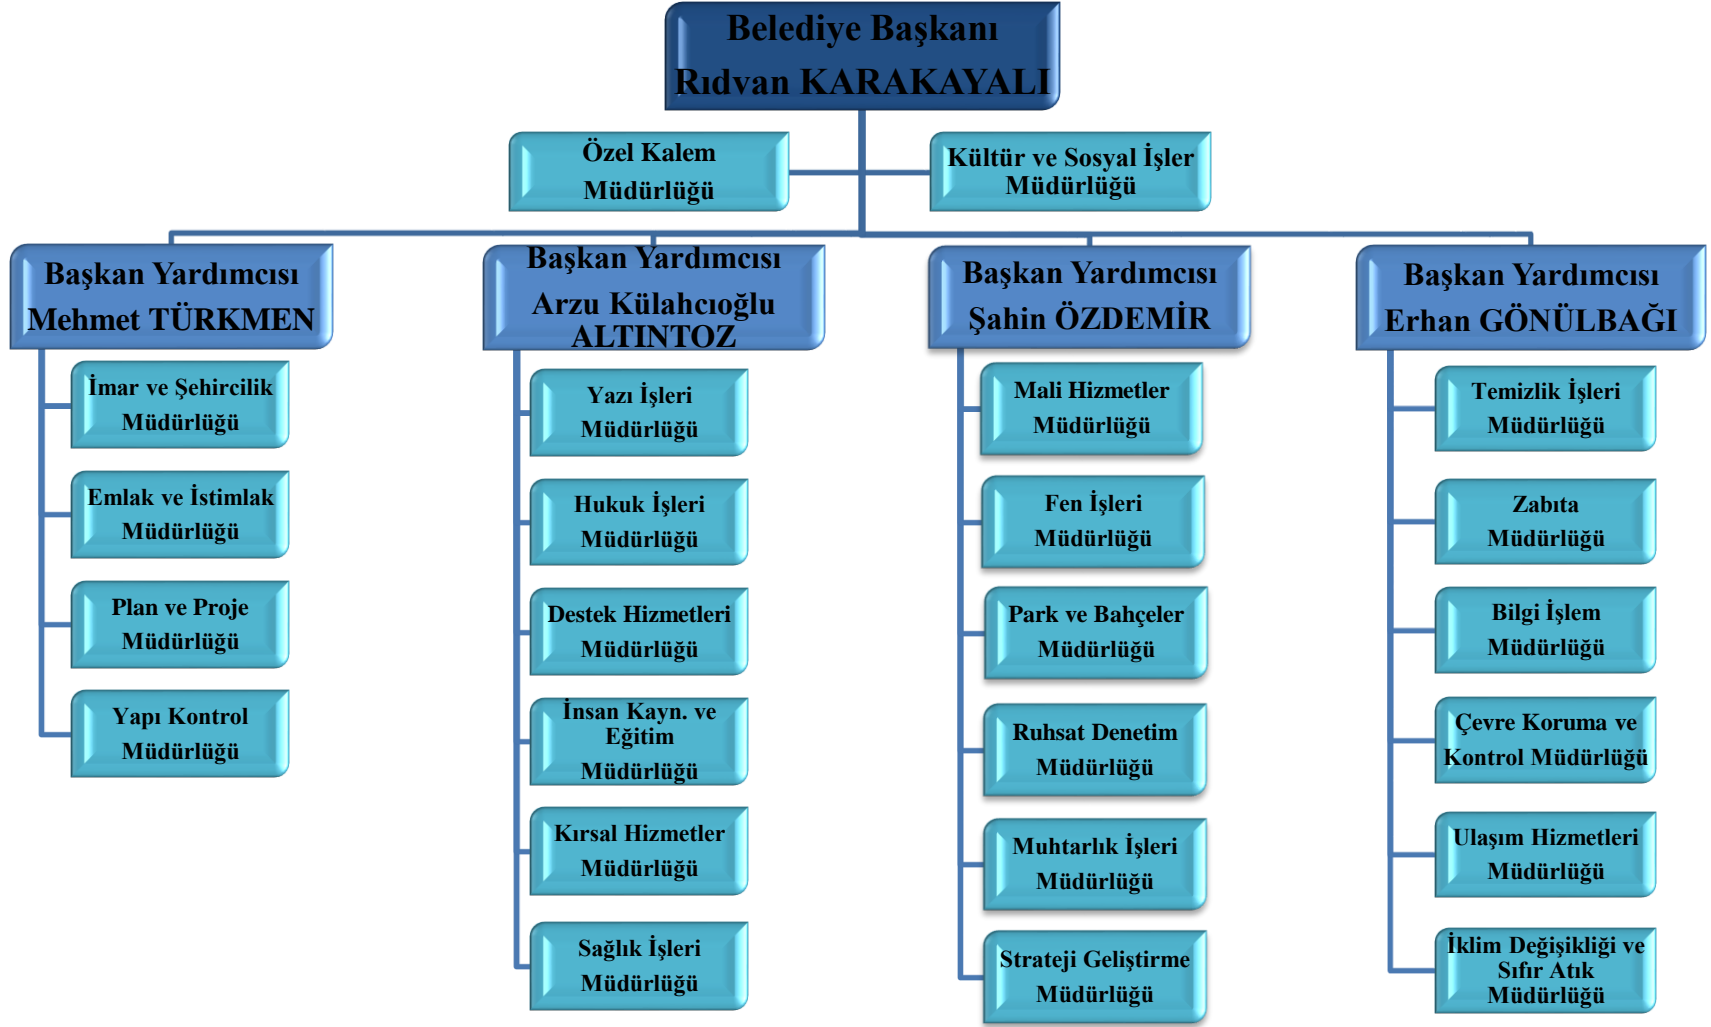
Belediye Başkanı
Rıdvan KARAKAYALI

Özel Kalem Müdürlüğü

Kültür ve Sosyal İşler Müdürlüğü

Başkan Yardımcısı
Mehmet TÜRKMEN

İmar ve Şehircilik Müdürlüğü

Emlak ve İstimlak Müdürlüğü

Plan ve Proje Müdürlüğü

Yapı Kontrol Müdürlüğü

Başkan Yardımcısı
Arzu Külahcıoğlu ALTINTOZ

Yazı İşleri Müdürlüğü

Hukuk İşleri Müdürlüğü

Destek Hizmetleri Müdürlüğü

İnsan Kayn. ve Eğitim Müdürlüğü

Kırsal Hizmetler Müdürlüğü

Sağlık İşleri Müdürlüğü

Başkan Yardımcısı
Şahin ÖZDEMİR

Mali Hizmetler Müdürlüğü

Fen İşleri Müdürlüğü

Park ve Bahçeler Müdürlüğü

Ruhsat Denetim Müdürlüğü

Muhtarlık İşleri Müdürlüğü

Strateji Geliştirme Müdürlüğü

Başkan Yardımcısı
Erhan GÖNÜLBAĞI

Temizlik İşleri Müdürlüğü

Zabıta Müdürlüğü

Bilgi İşlem Müdürlüğü

Çevre Koruma ve Kontrol Müdürlüğü

Ulaşım Hizmetleri Müdürlüğü

İklim Değişikliği ve Sıfır Atık Müdürlüğü